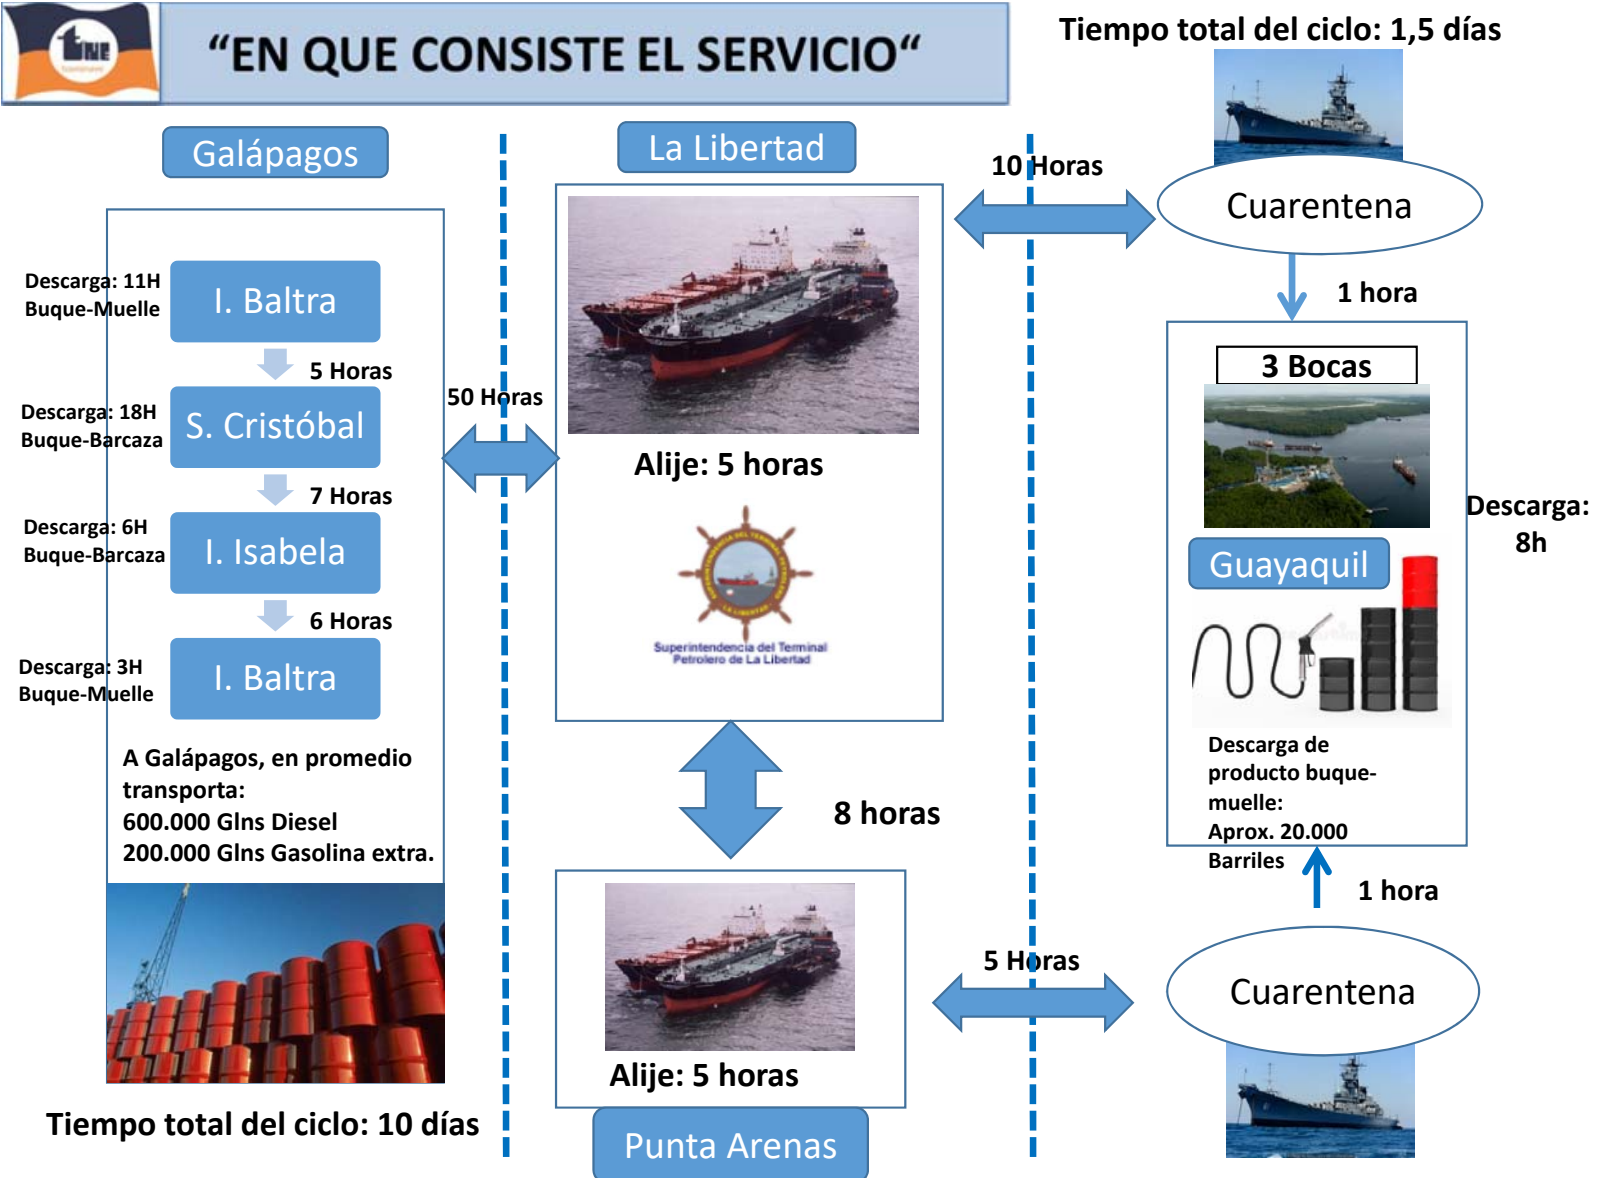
“EN QUE CONSISTE EL SERVICIO“

Tiempo total del ciclo: 1,5 días

Galápagos

La Libertad

10 Horas

Cuarentena

1 hora

Descarga: 11H Buque-Muelle

I. Baltra

5 Horas

Descarga: 18H Buque-Barcaza

S. Cristóbal

50 Horas

Alije: 5 horas

3 Bocas

7 Horas

Descarga: 6H Buque-Barcaza

I. Isabela

Superintendencia del Terminal Petrolero de La Libertad

Descarga: 8h

Guayaquil

6 Horas

Descarga: 3H Buque-Muelle

I. Baltra

A Galápagos, en promedio transporta:
600.000 Glns Diesel
200.000 Glns Gasolina extra.

8 horas

Descarga de producto buque-muelle:
Aprox. 20.000 Barriles

1 hora

5 Horas

Cuarentena

Alije: 5 horas

Tiempo total del ciclo: 10 días

Punta Arenas